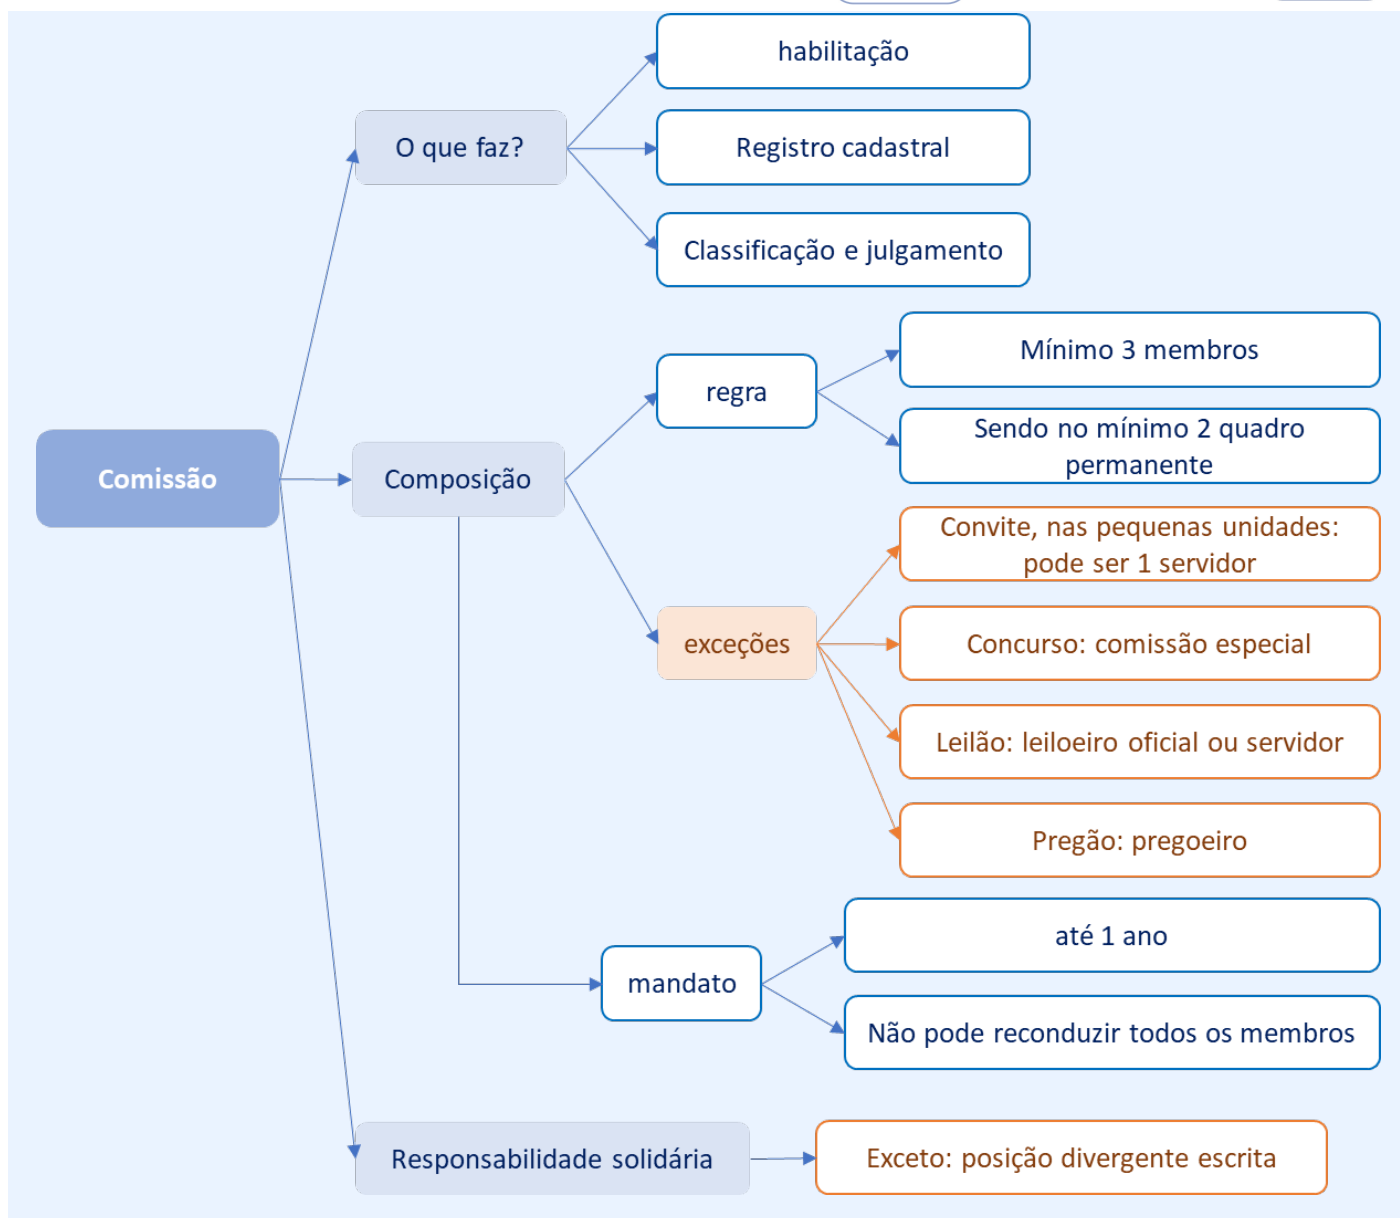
Comissão

O que faz?

habilitação

Registro cadastral

Classificação e julgamento

Composição

regra

Mínimo 3 membros

Sendo no mínimo 2 quadro permanente

exceções

Convite, nas pequenas unidades: pode ser 1 servidor

Concurso: comissão especial

Leilão: leiloeiro oficial ou servidor

Pregão: pregoeiro

mandato

até 1 ano

Não pode reconduzir todos os membros

Responsabilidade solidária

Exceto: posição divergente escrita